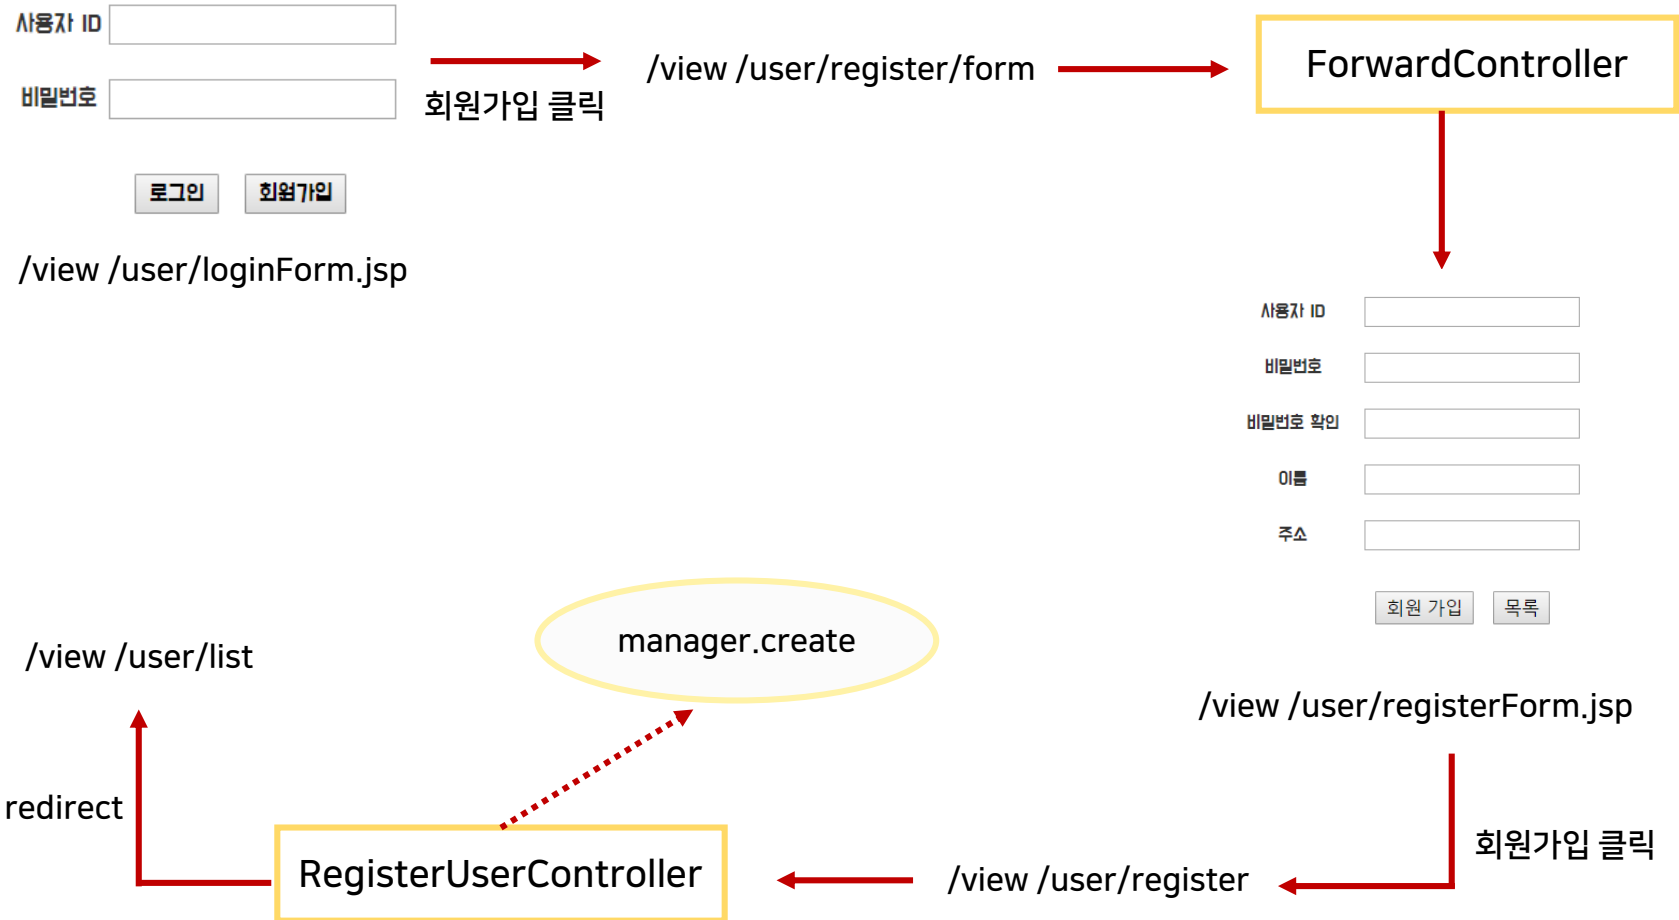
사용자 ID

비밀번호

로그인 회원가입

/view /user/loginForm.jsp

회원가입 클릭

/view /user/register/form

ForwardController

사용자 ID

비밀번호

비밀번호 확인

이름

주소

회원 가입 목록

/view /user/registerForm.jsp

회원가입 클릭

/view /user/register

RegisterUserController

manager.create

redirect

/view /user/list